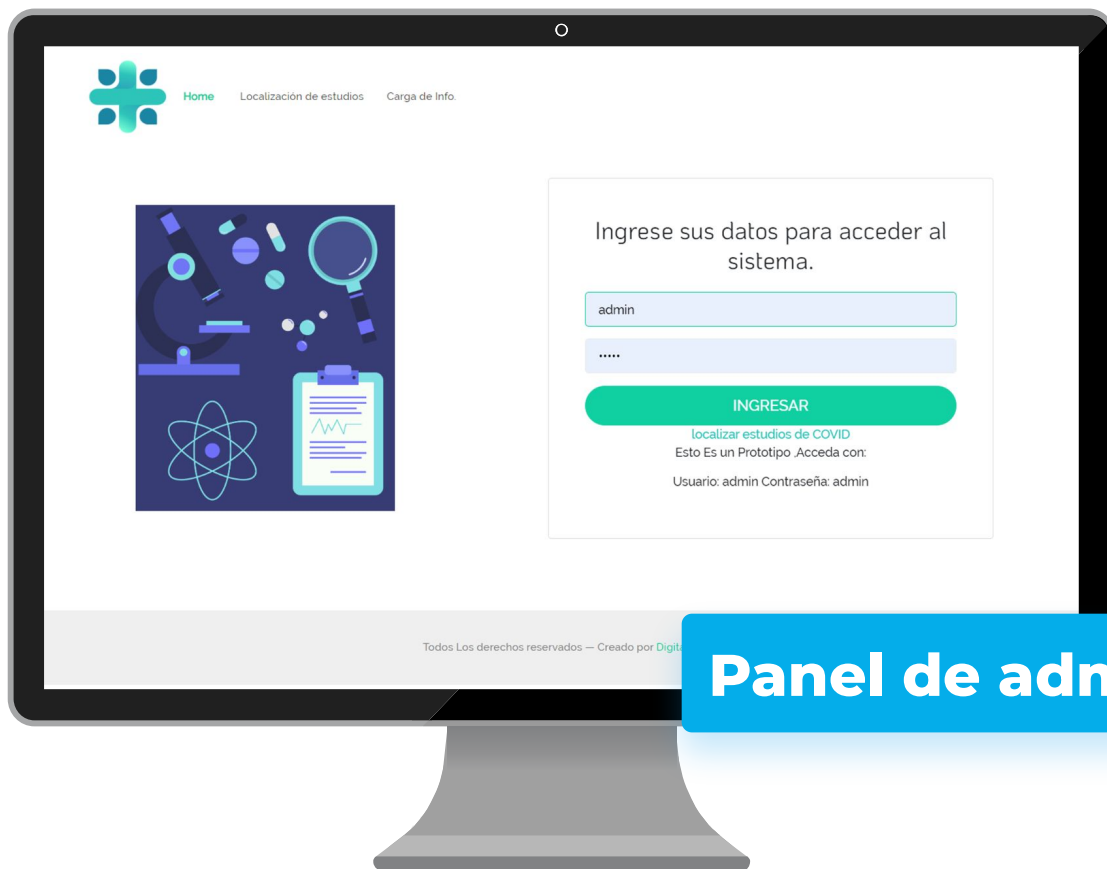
Home Localización de estudios Carga de Info.

Ingrese sus datos para acceder al sistema.

admin

•••••

INGRESAR

localizar estudios de COVID

Esto Es un Prototipo .Acceda con:

Usuario: admin Contraseña: admin

Todos Los derechos reservados — Creado por Digit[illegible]

Panel de adm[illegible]